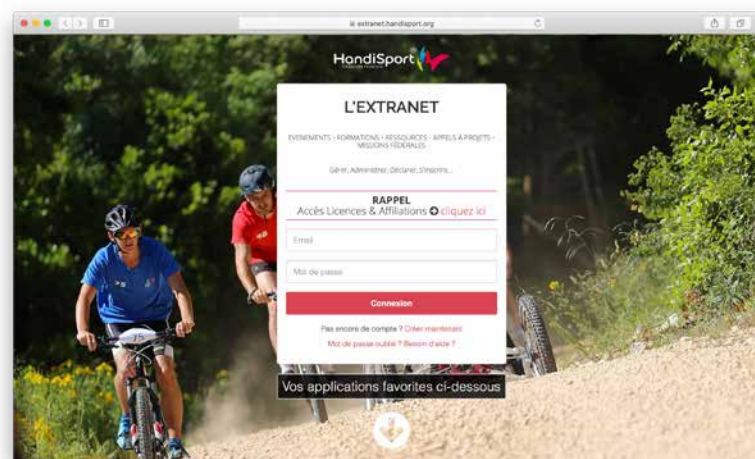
extranet.handisport.org

HandiSport

L'EXTRANET

EVENEMENTS • FORMATIONS • RESSOURCES • APPELS À PROJETS • MISSIONS FÉDÉRALES

Gérer, Administrer, Déclarer, S'inscrire...

RAPPEL
Accès Licences & Affiliations cliquez ici

Email

Mot de passe

Connexion

Pas encore de compte ? Créer maintenant

Mot de passe oublié ? Besoin d'aide ?

Vos applications favorites ci-dessous

75